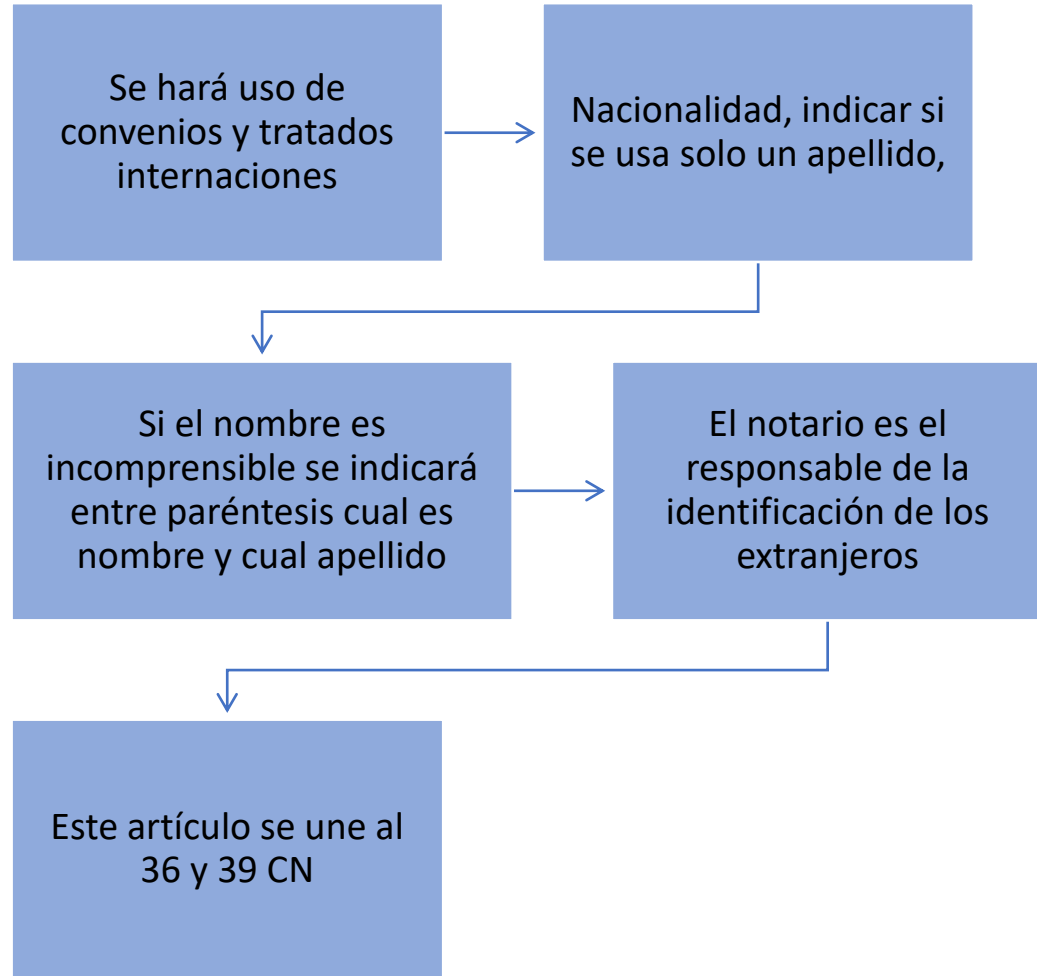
Se hará uso de convenios y tratados internaciones

Nacionalidad, indicar si se usa solo un apellido,

Si el nombre es incomprensible se indicará entre paréntesis cual es nombre y cual apellido

El notario es el responsable de la identificación de los extranjeros

Este artículo se une al 36 y 39 CN